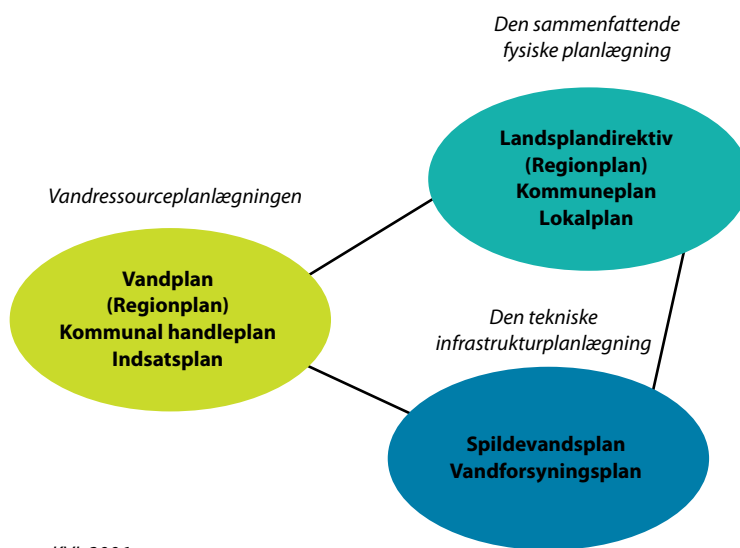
Den sammenfattende fysiske planlægning

Landsplandirektiv
(Regionplan)
Kommuneplan
Lokalplan

Vandressourceplanlægningen

Vandplan
(Regionplan)
Kommunal handleplan
Indsatsplan

Den tekniske infrastrukturplanlægning

Spildevandsplan
Vandforsyningsplan

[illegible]